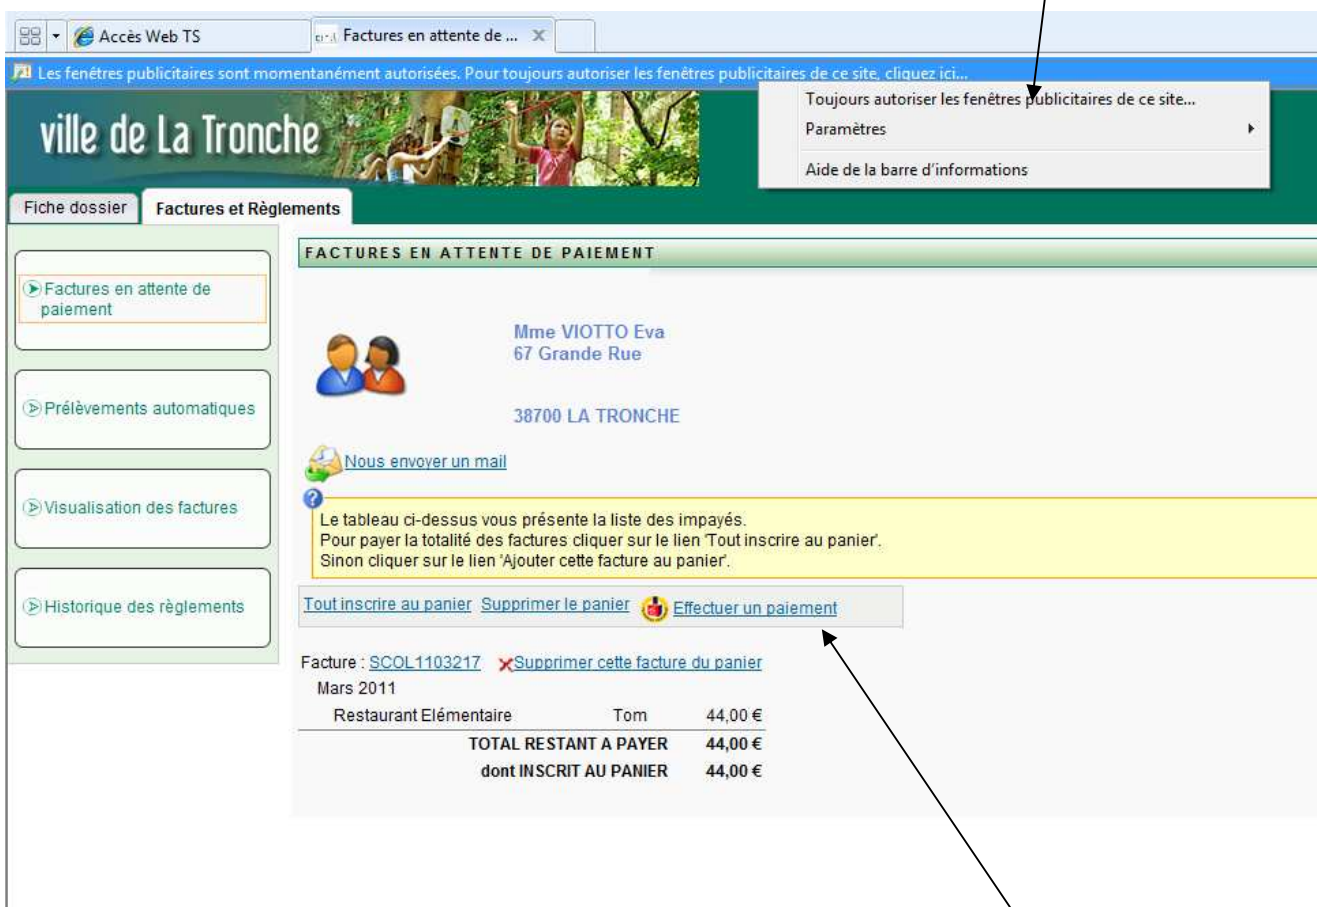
Accès Web TS
Factures en attente de ...

Les fenêtres publicitaires sont momentanément autorisées. Pour toujours autoriser les fenêtres publicitaires de ce site, cliquez ici...

Toujours autoriser les fenêtres publicitaires de ce site...
Paramètres
Aide de la barre d'informations

ville de La Tronche

Fiche dossier
Factures et Règlements

Factures en attente de paiement

Prélèvements automatiques

Visualisation des factures

Historique des règlements

FACTURES EN ATTENTE DE PAIEMENT

Mme VIOTTO Eva
67 Grande Rue

38700 LA TRONCHE

Nous envoyer un mail

Le tableau ci-dessus vous présente la liste des impayés.
Pour payer la totalité des factures cliquer sur le lien 'Tout inscrire au panier'.
Sinon cliquer sur le lien 'Ajouter cette facture au panier'.

Tout inscrire au panier Supprimer le panier Effectuer un paiement

Facture : SCOL1103217 Supprimer cette facture du panier
Mars 2011

| Restaurant Elémentaire | Tom | 44,00 € |
|---|---|---|
| TOTAL RESTANT A PAYER | | 44,00 € |
| dont INSCRIT AU PANIER | | 44,00 € |